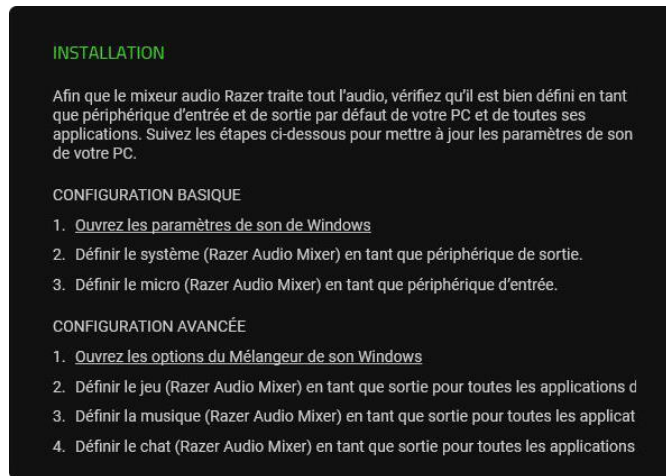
INSTALLATION

Afin que le mixeur audio Razer traite tout l'audio, vérifiez qu'il est bien défini en tant que périphérique d'entrée et de sortie par défaut de votre PC et de toutes ses applications. Suivez les étapes ci-dessous pour mettre à jour les paramètres de son de votre PC.

CONFIGURATION BASIQUE

1. Ouvrez les paramètres de son de Windows
2. Définir le système (Razer Audio Mixer) en tant que périphérique de sortie.
3. Définir le micro (Razer Audio Mixer) en tant que périphérique d'entrée.

CONFIGURATION AVANCÉE

1. Ouvrez les options du Mélangeur de son Windows
2. Définir le jeu (Razer Audio Mixer) en tant que sortie pour toutes les applications d
3. Définir la musique (Razer Audio Mixer) en tant que sortie pour toutes les applicat
4. Définir le chat (Razer Audio Mixer) en tant que sortie pour toutes les applications